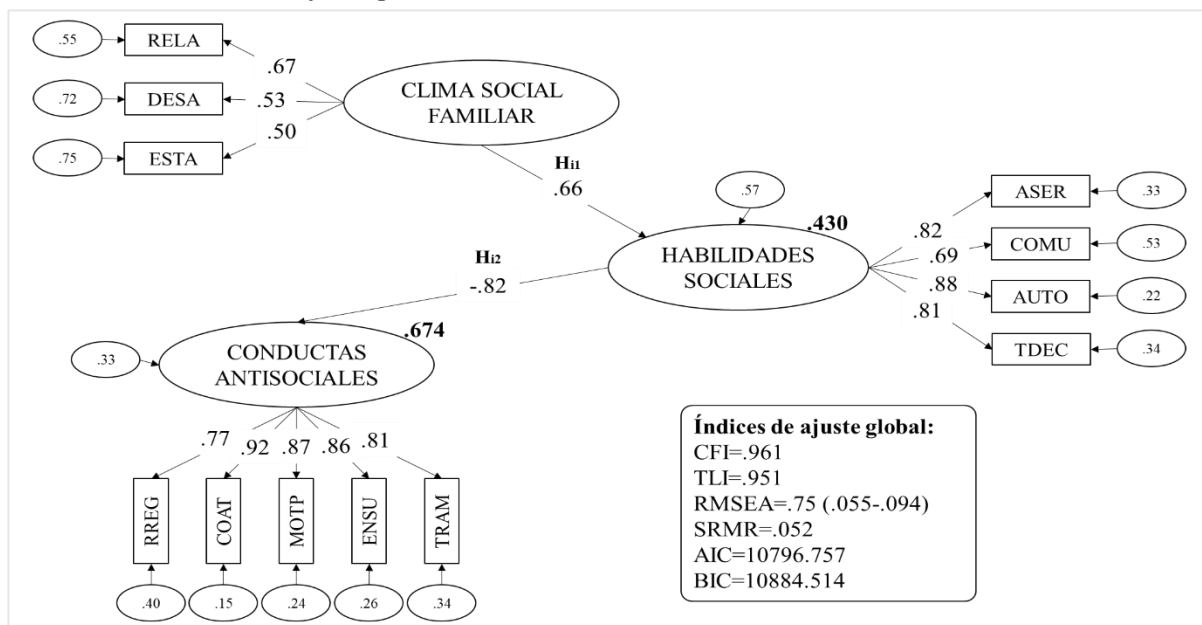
.55 RELA
.72 DESA
.75 ESTA
.67
.53
.50
CLIMA SOCIAL FAMILIAR
Hi1
.66
.57
.430
HABILIDADES SOCIALES
.82
.69
.88
.81
ASER .33
COMU .53
AUTO .22
TDEC .34
Hi2
-.82
.674
.33
CONDUCTAS ANTISOCIALES
.77 .92 .87 .86 .81
RREG COAT MOTP ENSU TRAM
.40 .15 .24 .26 .34

**Índices de ajuste global:**
CFI=.961
TLI=.951
RMSEA=.75 (.055-.094)
SRMR=.052
AIC=10796.757
BIC=10884.514